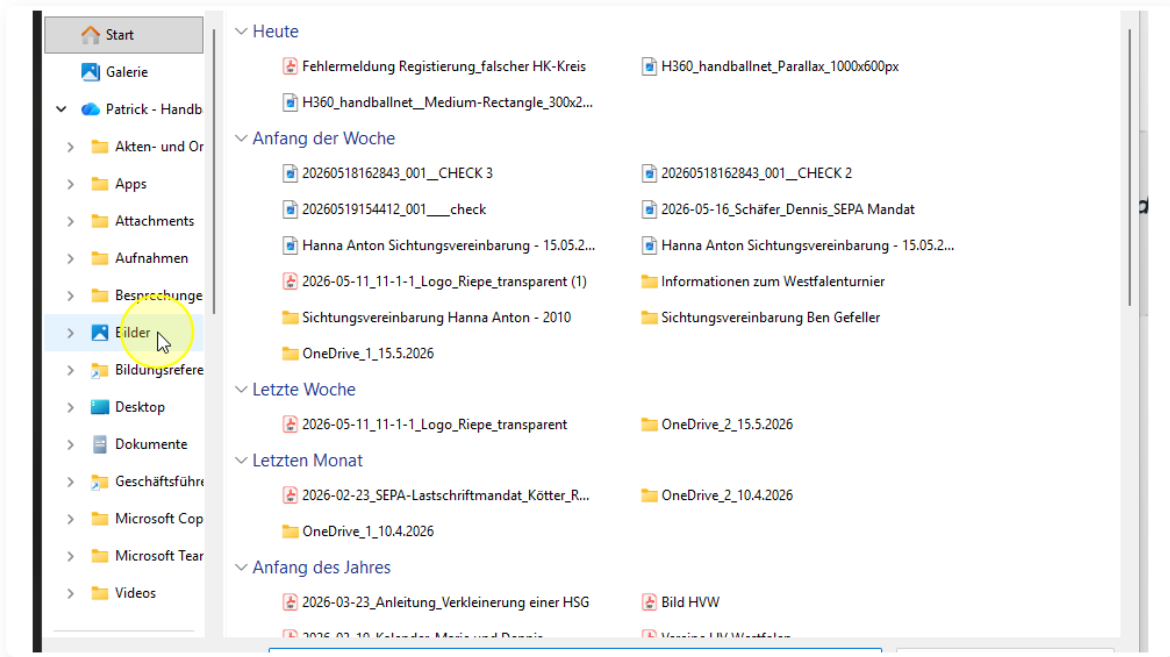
Start
Galerie
Patrick - Handb
Akten- und Or
Apps
Attachments
Aufnahmen
Besprechunge
Bilder
Bildungsrefere
Desktop
Dokumente
Geschäftsführe
Microsoft Cop
Microsoft Tear
Videos

Heute
Fehlermeldung Registierung_falscher HK-Kreis
H360_handballnet_Parallax_1000x600px
H360_handballnet__Medium-Rectangle_300x2...

Anfang der Woche
20260518162843_001__CHECK 3
20260518162843_001__CHECK 2
20260519154412_001___check
2026-05-16_Schäfer_Dennis_SEPA Mandat
Hanna Anton Sichtungsvereinbarung - 15.05.2...
Hanna Anton Sichtungsvereinbarung - 15.05.2...
2026-05-11_11-1-1_Logo_Riepe_transparent (1)
Informationen zum Westfalenturnier
Sichtungsvereinbarung Hanna Anton - 2010
Sichtungsvereinbarung Ben Gefeller
OneDrive_1_15.5.2026

Letzte Woche
2026-05-11_11-1-1_Logo_Riepe_transparent
OneDrive_2_15.5.2026

Letzten Monat
2026-02-23_SEPA-Lastschriftmandat_Kötter_R...
OneDrive_2_10.4.2026
OneDrive_1_10.4.2026

Anfang des Jahres
2026-03-23_Anleitung_Verkleinerung einer HSG
Bild HVW
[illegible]
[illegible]